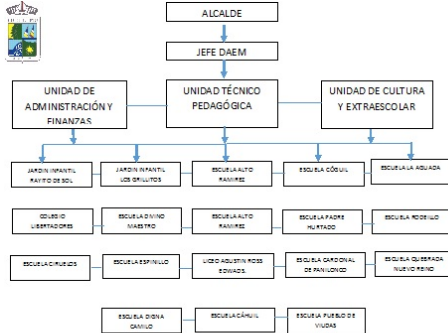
ALCALDE

JEFE DAEM

UNIDAD DE ADMINISTRACIÓN Y FINANZAS

UNIDAD TÉCNICO PEDAGÓGICA

UNIDAD DE CULTURA Y EXTRAESCOLAR

JARDIN INFANTIL RAYITO DE SOL

JARDIN INFANTIL LOS GRILLITOS

ESCUELA ALTO RAMIREZ

ESCUELA CÓGUIL

ESCUELA LA AGUADA

COLEGIO LIBERTADORES

ESCUELA NIÑO MAESTRO

ESCUELA ALTO RAMIREZ

ESCUELA PADRE HURTADO

ESCUELA RODEILLO

ESCUELA CIRUELOS

ESCUELA ESPINILLO

LICEO AGUSTIN ROSS EDWARDS.

ESCUELA CARDENAL DE PANILONCO

ESCUELA QUEBRADA NUEVO REINO

ESCUELA DIGNA CAMILO

ESCUELA CÁHUIL

ESCUELA PUEBLO DE VIUDAS